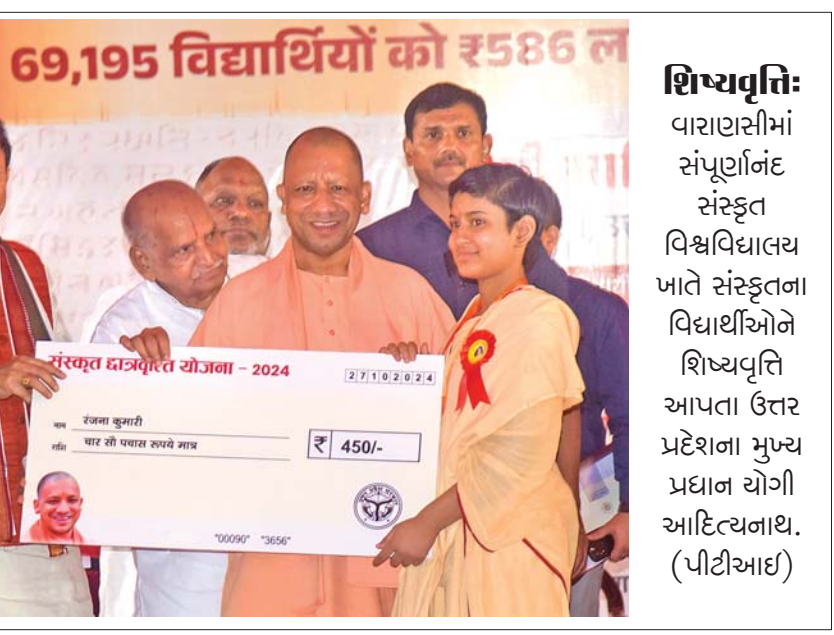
69,195 विद्यार्थियों को ₹586 ल

संस्कृत छात्रवृत्ति योजना - 2024

27102024

नाम रंजना कुमारी

राशि चार सौ पचास रुपये मात्र

₹ 450/-

"00090" "3656"

શિષ્યવૃત્તિઃ વારાણસીમાં સંપૂર્ણાનંદ સંસ્કૃત વિશ્વવિદ્યાલય ખાતે સંસ્કૃતના વિદ્યાર્થીઓને શિષ્યવૃત્તિ આપતા ઉત્તર પ્રદેશના મુખ્ય પ્રધાન યોગી આદિત્યનાથ. (પીટીઆઇ)